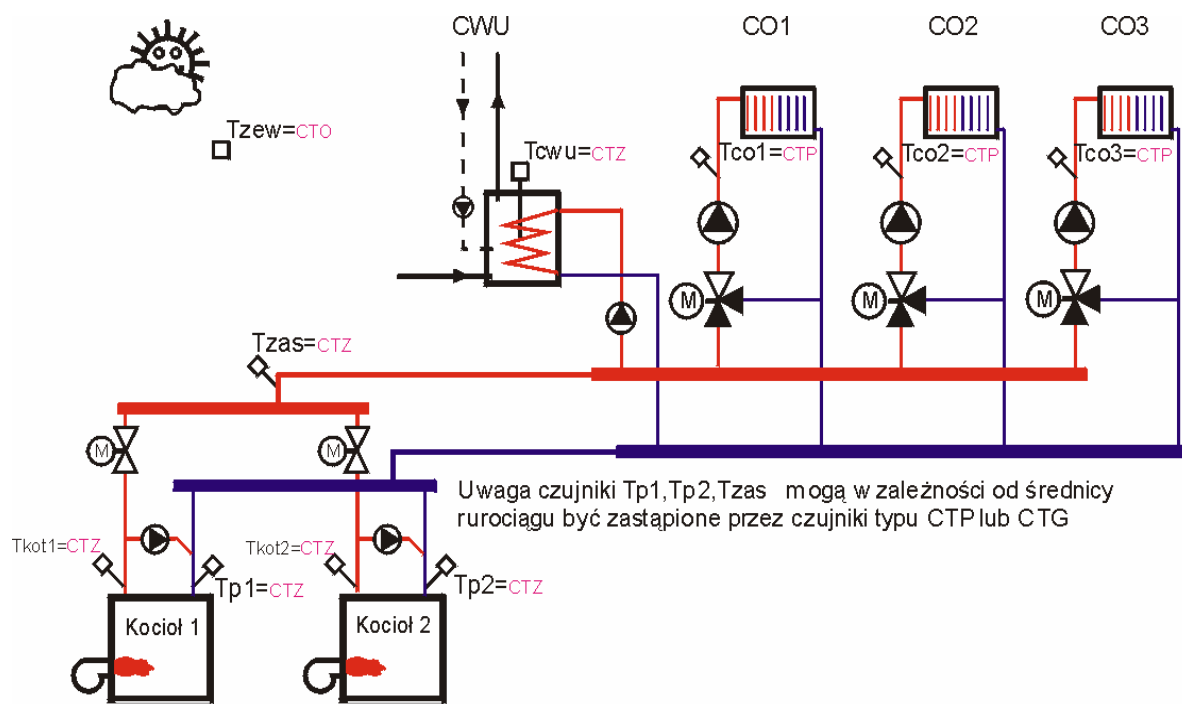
CWU
CO1
CO2
CO3

Tzew=CTO

Tcwu=CTZ

Tco1=CTP
Tco2=CTP
Tco3=CTP

M
M
M

Tzas=CTZ

M
M

Uwaga czujniki Tp1,Tp2,Tzas mogą w zależności od średnicy rurociągu być zastąpione przez czujniki typu CTP lub CTG

Tkot1=CTZ
Tkot2=CTZ
Tp1=CTZ
Tp2=CTZ

Kocioł 1
Kocioł 2